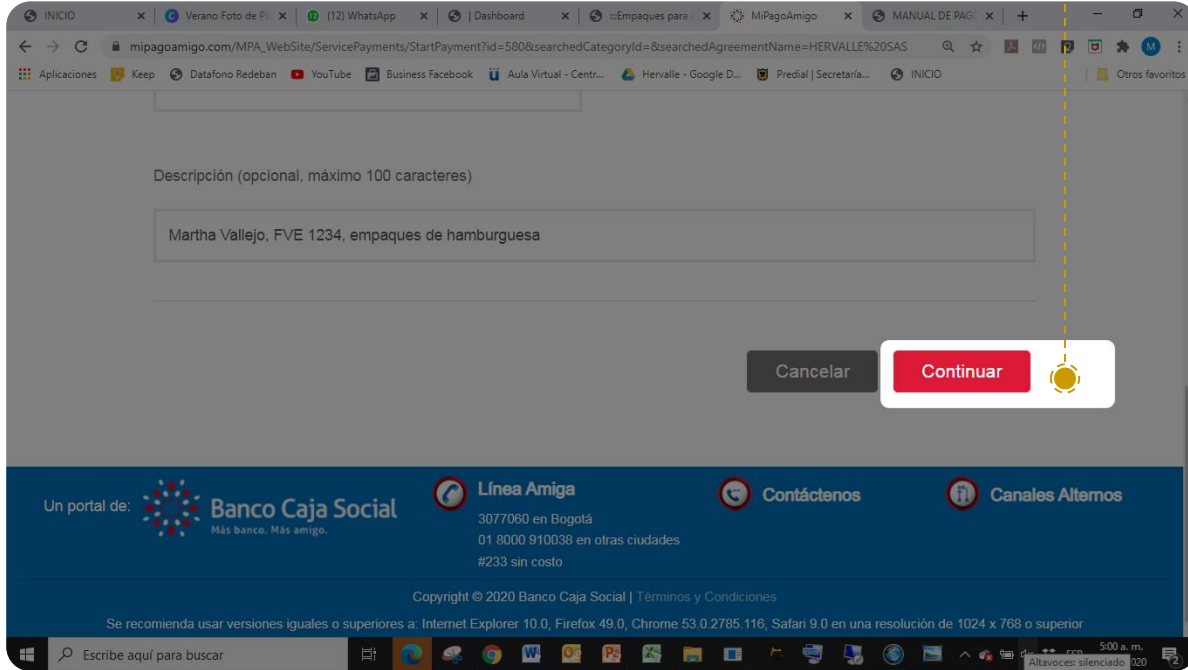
INICIO | Verano Foto de Pl | (12) WhatsApp | | Dashboard | ::Empaques para | MiPagoAmigo | MANUAL DE PAG | +

mipagoamigo.com/MPA_WebSite/ServicePayments/StartPayment?id=580&searchedCategoryId=&searchedAgreementName=HERVALLE%20SAS

Aplicaciones | Keep | Datafono Redeban | YouTube | Business Facebook | Aula Virtual - Centr... | Hervalle - Google D... | Predial | Secretaría... | INICIO | Otros favoritos

Descripción (opcional, máximo 100 caracteres)

Martha Vallejo, FVE 1234, empaques de hamburguesa

Cancelar

Continuar

Un portal de: Banco Caja Social
Más banco. Más amigo.

Línea Amiga
3077060 en Bogotá
01 8000 910038 en otras ciudades
#233 sin costo

Contáctenos

Canales Alternos

Copyright © 2020 Banco Caja Social | Términos y Condiciones

Se recomienda usar versiones iguales o superiores a: Internet Explorer 10.0, Firefox 49.0, Chrome 53.0.2785.116, Safari 9.0 en una resolución de 1024 x 768 o superior

Escribe aquí para buscar

5:00 a. m.
Altavoces: silenciado 2020